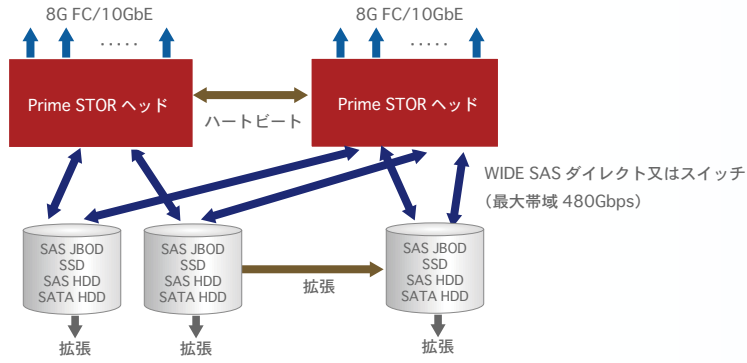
8G FC/10GbE

.....

8G FC/10GbE

.....

Prime STOR ヘッド

ハートビート

Prime STOR ヘッド

WIDE SAS ダイレクト又はスイッチ
（最大帯域 480Gbps）

SAS JBOD
SSD
SAS HDD
SATA HDD

拡張

SAS JBOD
SSD
SAS HDD
SATA HDD

拡張

拡張

SAS JBOD
SSD
SAS HDD
SATA HDD

拡張